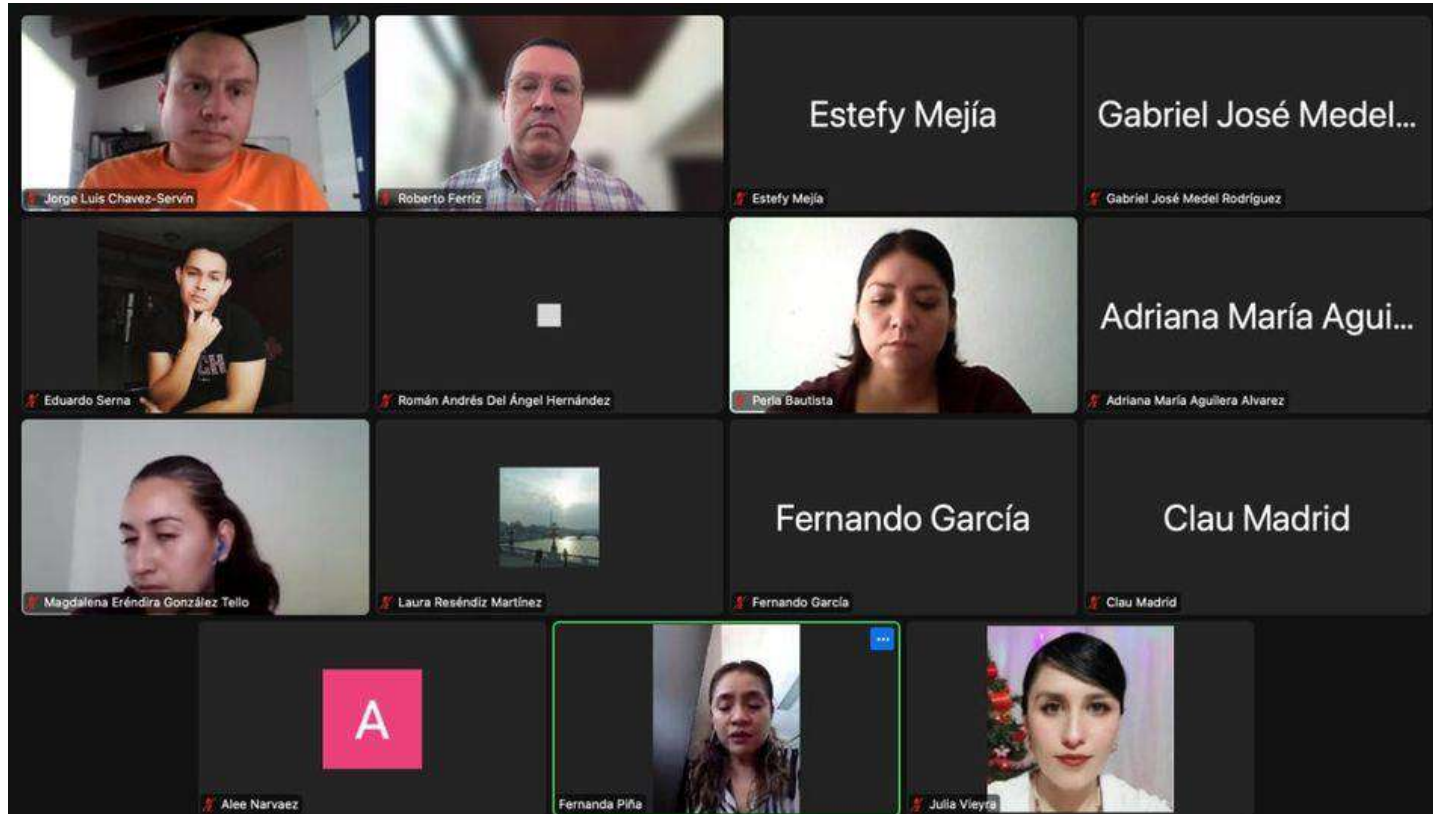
Jorge Luis Chavez-Servín

Roberto Ferriz

Estefy Mejía

Estefy Mejía

Gabriel José Medel...

Gabriel José Medel Rodríguez

Eduardo Serna

Román Andrés Del Ángel Hernández

Perla Bautista

Adriana María Agui...

Adriana María Aguilera Alvarez

Magdalena Eréndira González Tello

Laura Reséndiz Martínez

Fernando García

Fernando García

Clau Madrid

Clau Madrid

A

Alee Narvaez

Fernanda Piña

Julia Vieyra